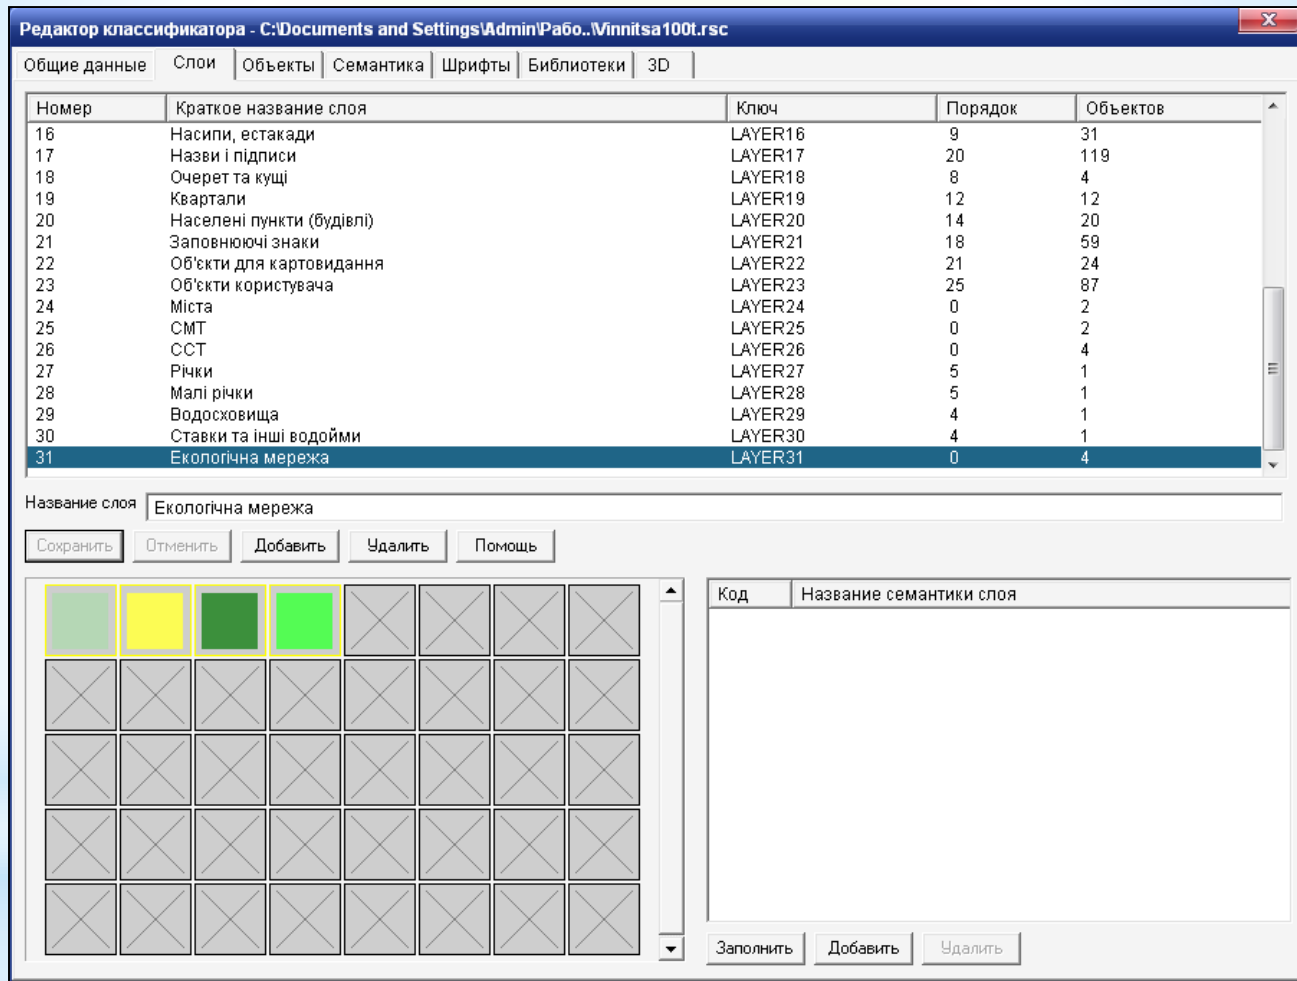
Редактор классификатора - C:\Documents and Settings\Admin\Рабо..\Vinnitsa100t.rsc

Общие данные | Слои | Объекты | Семантика | Шрифты | Библиотеки | 3D

| Номер | Краткое название слоя | Ключ | Порядок | Объектов |
|---|---|---|---|---|
| 16 | Насипи, естакади | LAYER16 | 9 | 31 |
| 17 | Назви і підписи | LAYER17 | 20 | 119 |
| 18 | Очерет та кущі | LAYER18 | 8 | 4 |
| 19 | Квартали | LAYER19 | 12 | 12 |
| 20 | Населені пункти (будівлі) | LAYER20 | 14 | 20 |
| 21 | Заповнюючі знаки | LAYER21 | 18 | 59 |
| 22 | Об'єкти для картовидання | LAYER22 | 21 | 24 |
| 23 | Об'єкти користувача | LAYER23 | 25 | 87 |
| 24 | Міста | LAYER24 | 0 | 2 |
| 25 | СМТ | LAYER25 | 0 | 2 |
| 26 | ССТ | LAYER26 | 0 | 4 |
| 27 | Річки | LAYER27 | 5 | 1 |
| 28 | Малі річки | LAYER28 | 5 | 1 |
| 29 | Водосховища | LAYER29 | 4 | 1 |
| 30 | Ставки та інші водойми | LAYER30 | 4 | 1 |
| 31 | Екологічна мережа | LAYER31 | 0 | 4 |

Название слоя Екологічна мережа

Сохранить Отменить Добавить Удалить Помощь

| Код | Название семантики слоя |
|---|---|

Заполнить Добавить Удалить